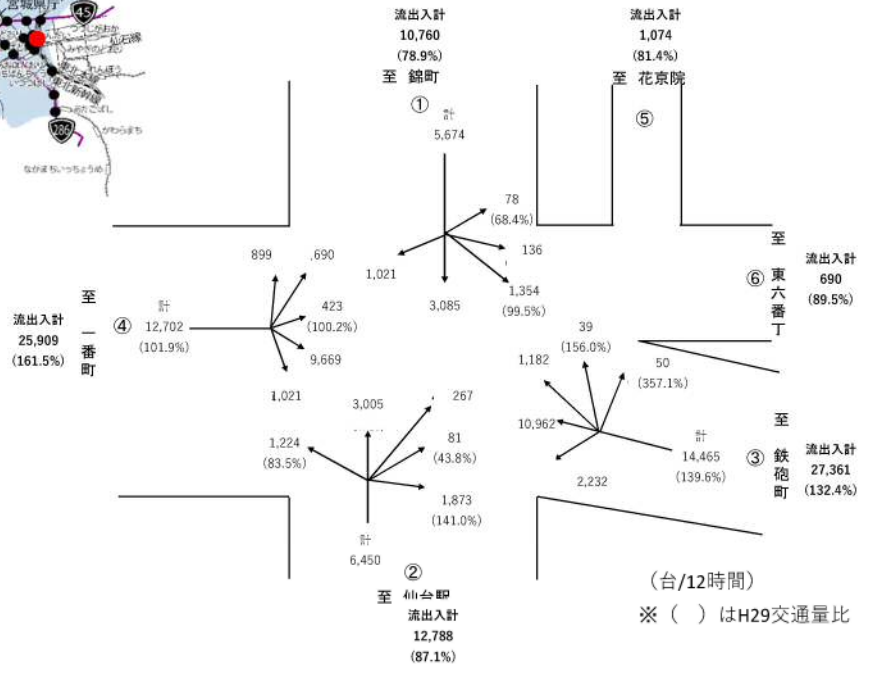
宮城県庁
45
仙石線
286
かわらまち
なかまちいっちょうめ

流出入計
10,760
(78.9%)
至 錦町
①
計
5,674

流出入計
1,074
(81.4%)
至 花京院
⑤

78
(68.4%)
136
1,021
1,354
(99.5%)
3,085

899
,690
423
(100.2%)
9,669
1,021

至
一
番
町
④
計
12,702
(101.9%)

流出入計
25,909
(161.5%)

⑥
至
東
六
番
丁
流出入計
690
(89.5%)

39
(156.0%)
1,182
50
(357.1%)
10,962
計
14,465
(139.6%)
2,232

至
鉄
砲
町
③
流出入計
27,361
(132.4%)

3,005
267
81
(43.8%)
1,224
(83.5%)
1,873
(141.0%)
計
6,450
②
至 仙台駅
流出入計
12,788
(87.1%)

(台/12時間)
※( )はH29交通量比